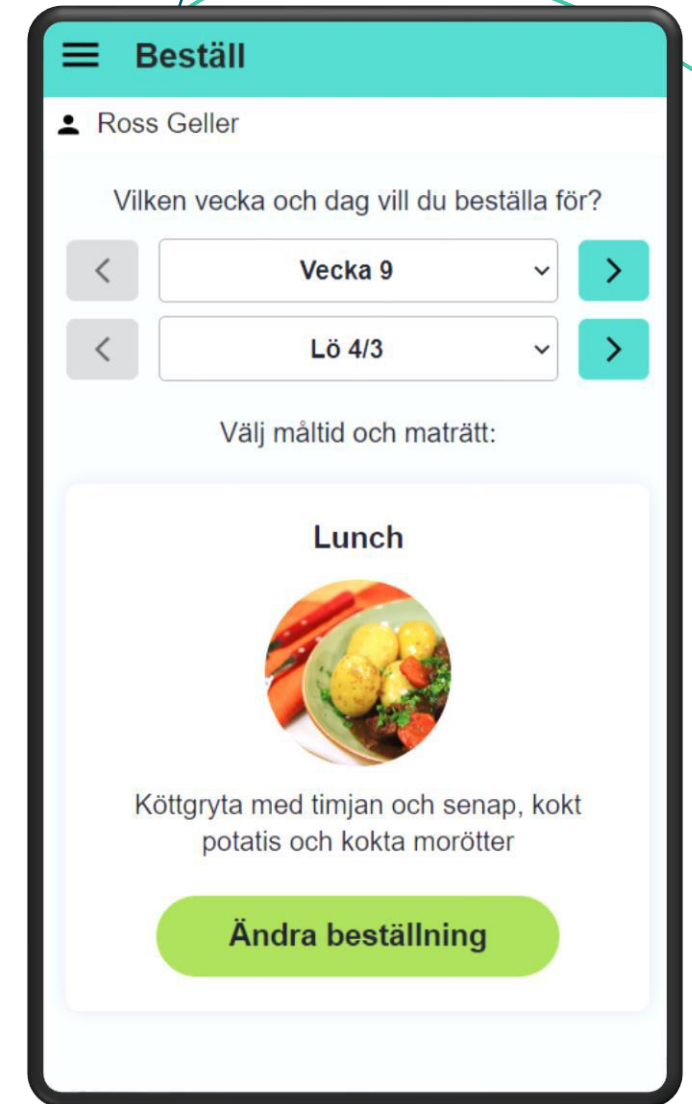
Beställ

Ross Geller

Vilken vecka och dag vill du beställa för?

<

Vecka 9

>

<

Lö 4/3

>

Välj måltid och maträtt:

Lunch

Köttgryta med timjan och senap, kokt potatis och kokta morötter

Ändra beställning